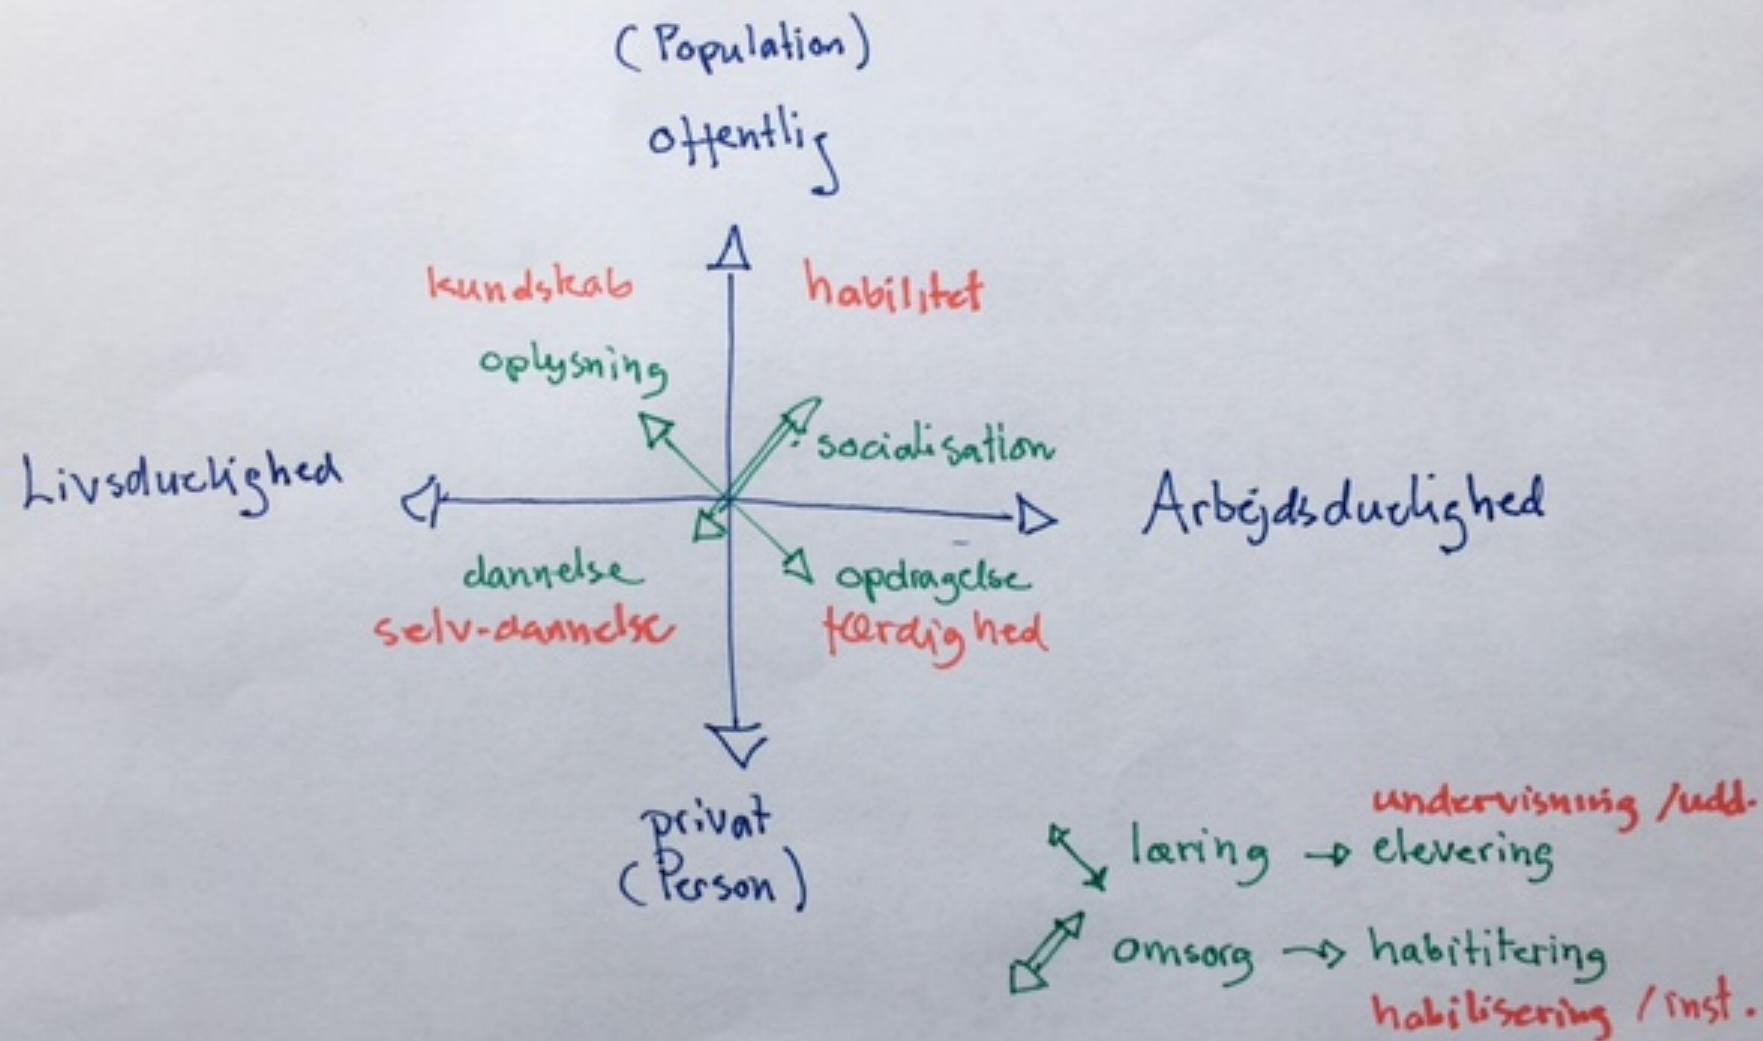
(Population)

offentlig

kundskab

habilitet

oplysning

socialisation

Livsduelighed

Arbejdsduelighed

dannelse

selv-dannelse

opdragelse

færdighed

privat
(Person)

undervisning /udd.

læring → elevering

omsorg → habilitering

habilisering /inst.